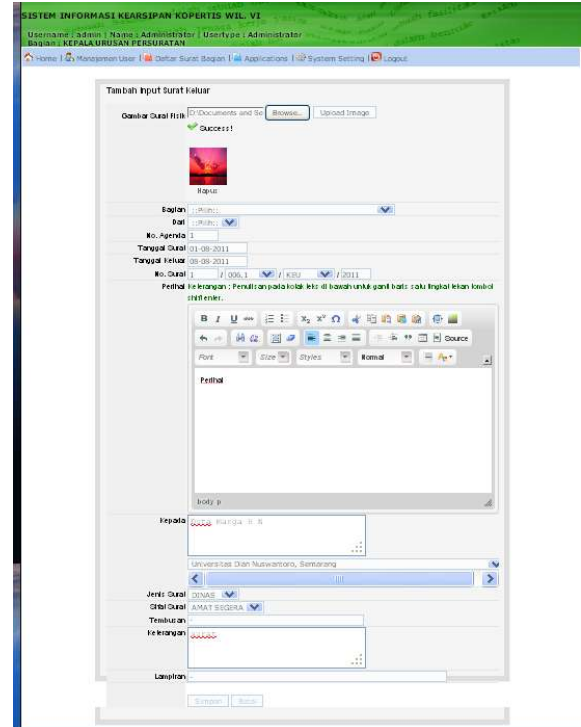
SISTEM INFORMASI KEARSIPAN KOPERTIS WIL. VI
Username : admin | Name : Administrator | Usertype : Administrator
Bagian : KEPALA URUSAN PERSURATAN

Home | Manajemen User | Daftar Surat Bagian | Applications | System Setting | Logout

Tambah Input Surat Keluar

Gambar Surat Fisik D:\Documents and Se Browse... Upload Image
Success!
Hapus

Bagian --Pilih--
Dari --Pilih--
No. Agenda 1
Tanggal Surat 01-08-2011
Tanggal Keluar 08-08-2011
No. Surat 1 / 006.1 / K3U / 2011
Perihal Keterangan : Penulisan pada kolak teks di bawah untuk ganti baris satu tingkat tekan tombol shift enter.

B I U abc x₂ x² Ω Source
Font Size Styles Normal
Perihal

body p

Kepada Bapak Marga R.N
Universitas Dian Nuswantoro, Semarang

Jenis Surat DINAS
Sifat Surat AMAT SEGERA
Tembusan
Keterangan asdasd
Lampiran

Simpan Batal